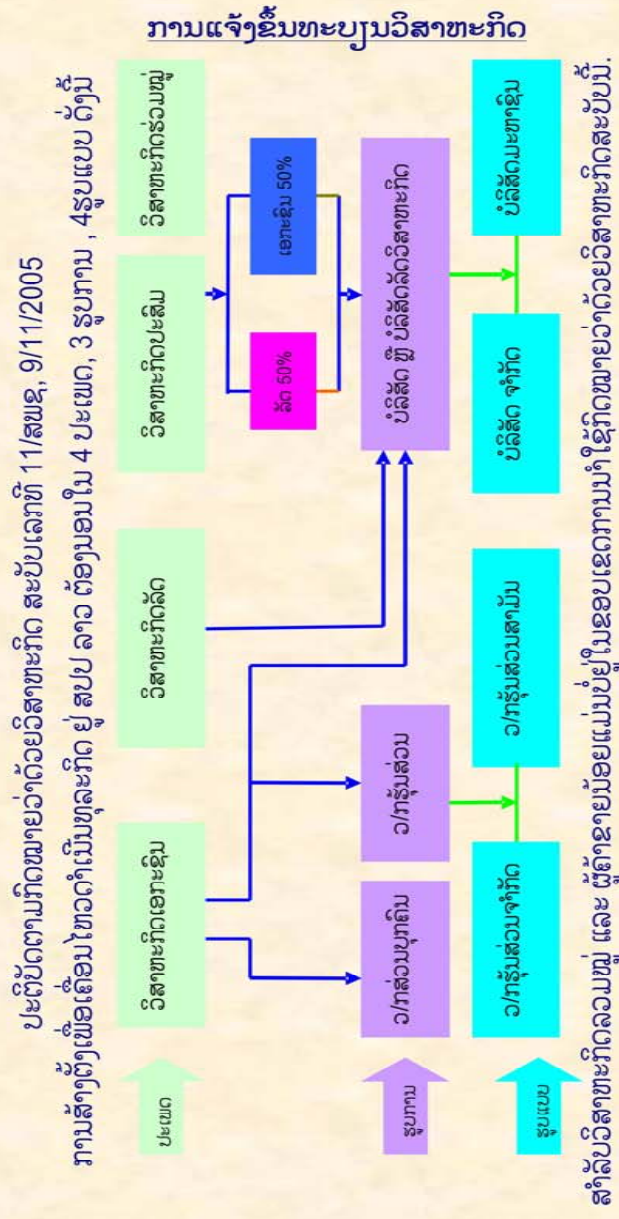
ການແຈ້ງຂຶ້ນທະບຽນວິສາຫະກິດ

ປະຕິບັດຕາມກົດໝາຍວ່າດ້ວຍວິສາຫະກິດ ສະບັບເລກທີ 11/ສພຊ, 9/11/2005

ການສ້າງຕັ້ງເພື່ອເຄື່ອນໄຫວດຳເນີນທຸລະກິດ ຢູ່ ສປປ ລາວ ຕ້ອງມອບໃນ 4 ປະເພດ, 3 ຮູບການ , 4ຮູບແບບ ດັ່ງນີ້

ປະເພດ

ວິສາຫະກິດເອກະຊົນ

ວິສາຫະກິດລັດ

ວິສາຫະກິດປະສົມ

ວິສາຫະກິດຮ່ວມໝູ່

ລັດ 50%

ເອກະຊົນ 50%

ຮູບການ

ວ/ກ່ສວນບຸກຄົນ

ວ/ກຣຸ້ມສ່ວນ

ບໍລິສັດ ຫຼື ບໍລິສັດລັດວິສາຫະກິດ

ຮູບແບບ

ວ/ກຣຸ້ມສ່ວນຈຳກັດ

ວ/ກຣຸ້ມສ່ວນສາມັນ

ບໍລິສັດ ຈຳກັດ

ບໍລິສັດມະຫາຊົນ

ສຳລັບວິສາຫະກິດລວມໝູ່ ແລະ ຜູ້ຄ້າລາຍຍ່ອຍແມ່ນບໍ່ຢູ່ໃນຂອບເຂດການນຳໃຊ້ກົດໝາຍວ່າດ້ວຍວິສາຫະກິດສະບັບນີ້.